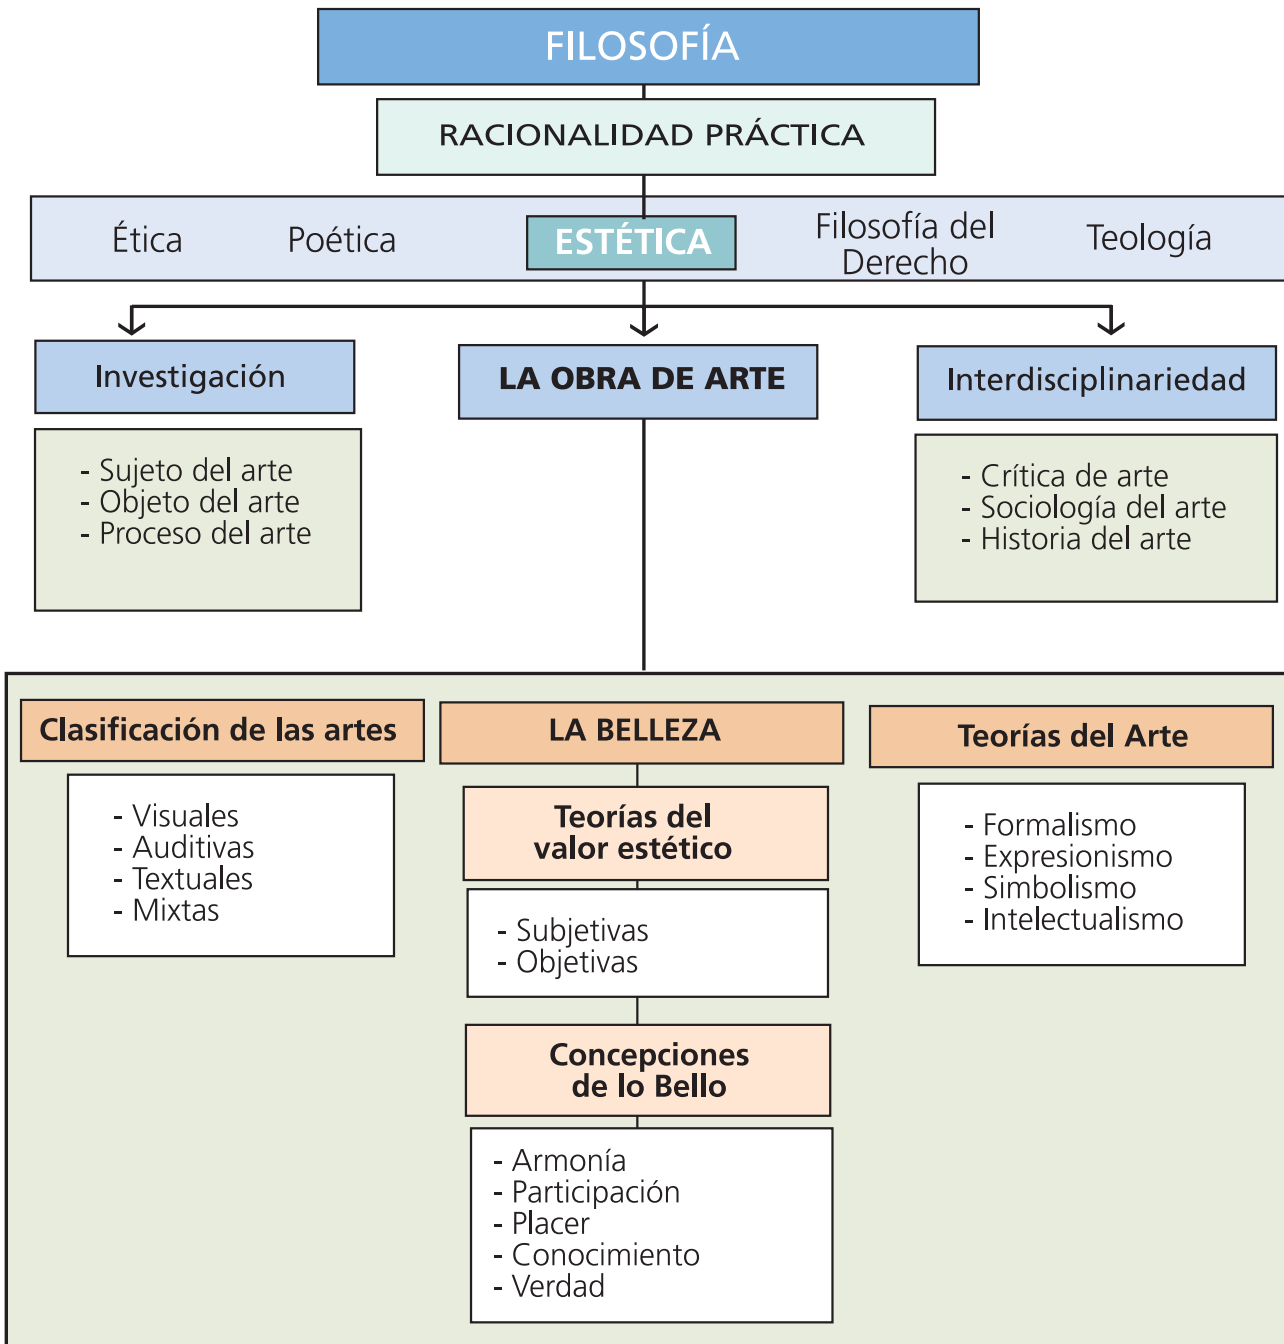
FILOSOFÍA

RACIONALIDAD PRÁCTICA

Ética

Poética

ESTÉTICA

Filosofía del Derecho

Teología

Investigación

- Sujeto del arte
- Objeto del arte
- Proceso del arte

LA OBRA DE ARTE

Interdisciplinariedad

- Crítica de arte
- Sociología del arte
- Historia del arte

Clasificación de las artes

- Visuales
- Auditivas
- Textuales
- Mixtas

LA BELLEZA

Teorías del valor estético

- Subjetivas
- Objetivas

Concepciones de lo Bello

- Armonía
- Participación
- Placer
- Conocimiento
- Verdad

Teorías del Arte

- Formalismo
- Expresionismo
- Simbolismo
- Intelectualismo